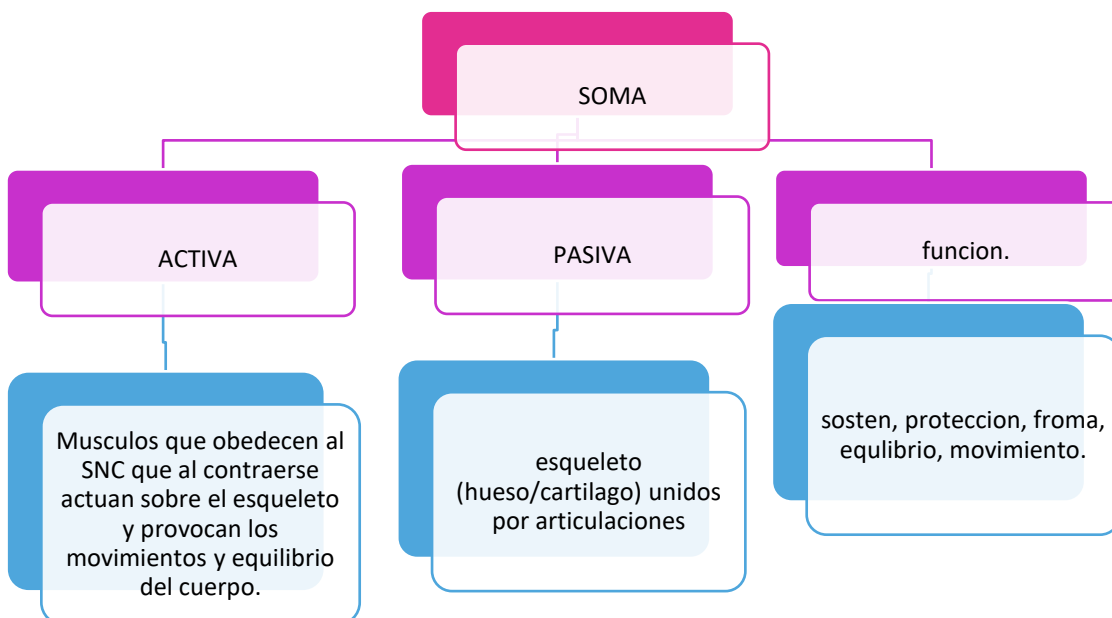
SOMA

ACTIVA

Musculos que obedecen al SNC que al contraerse actuan sobre el esqueleto y provocan los movimientos y equilibrio del cuerpo.

PASIVA

esqueleto (hueso/cartilago) unidos por articulaciones

funcion.

sosten, proteccion, froma, equlibrio, movimiento.